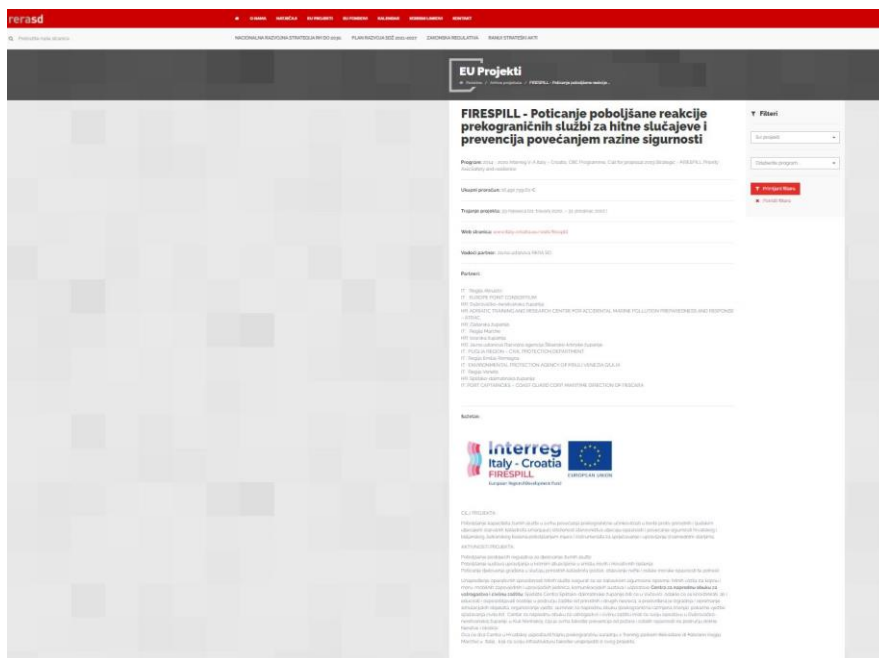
rerasd

O NAMA   NATJEČAJI   EU PROJEKTI   EU FONDOVI   KALENDAR   KORISNI LINKOVI   KONTAKT

Pretraživanje stranice

NACIONALNA RAZVOJNA STRATEGIJA RH DO 2030.   PLAN RAZVOJA ŠDŽ 2021.-2027.   ZAKONSKA REGULATIVA   RANIJI STRATEŠKI AKTI

EU Projekti

Početna / Hitne pripreme / FIRESPILL - Poticanje poboljšane reakcije...

FIRESPILL - Poticanje poboljšane reakcije prekograničnih službi za hitne slučajeve i prevencija povećanjem razine sigurnosti

Program: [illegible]

Ukupni proračun: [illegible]

Trajanje projekta: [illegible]

Web stranica: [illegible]

Vodeći partner: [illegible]

Partneri:

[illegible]

Bilješke:

Interreg Italy - Croatia FIRESPILL European Regional Development Fund

EUROPEAN UNION

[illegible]

Filteri

EU projekti

Odaberite program...

Primijeni filtere

Poništi filtere